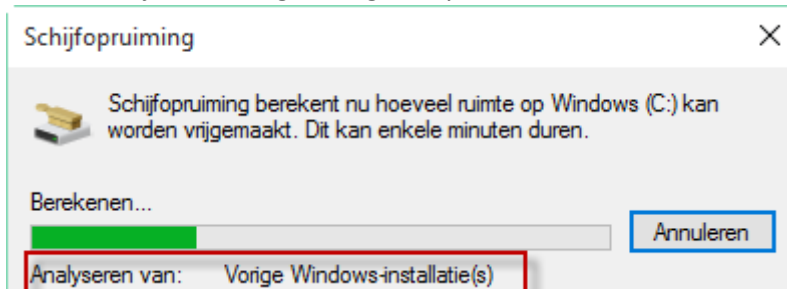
Schijfopruiming

×

Schijfopruiming berekent nu hoeveel ruimte op Windows (C:) kan worden vrijgemaakt. Dit kan enkele minuten duren.

Berekenen...

Annuleren

Analyseren van: Vorige Windows-installatie(s)